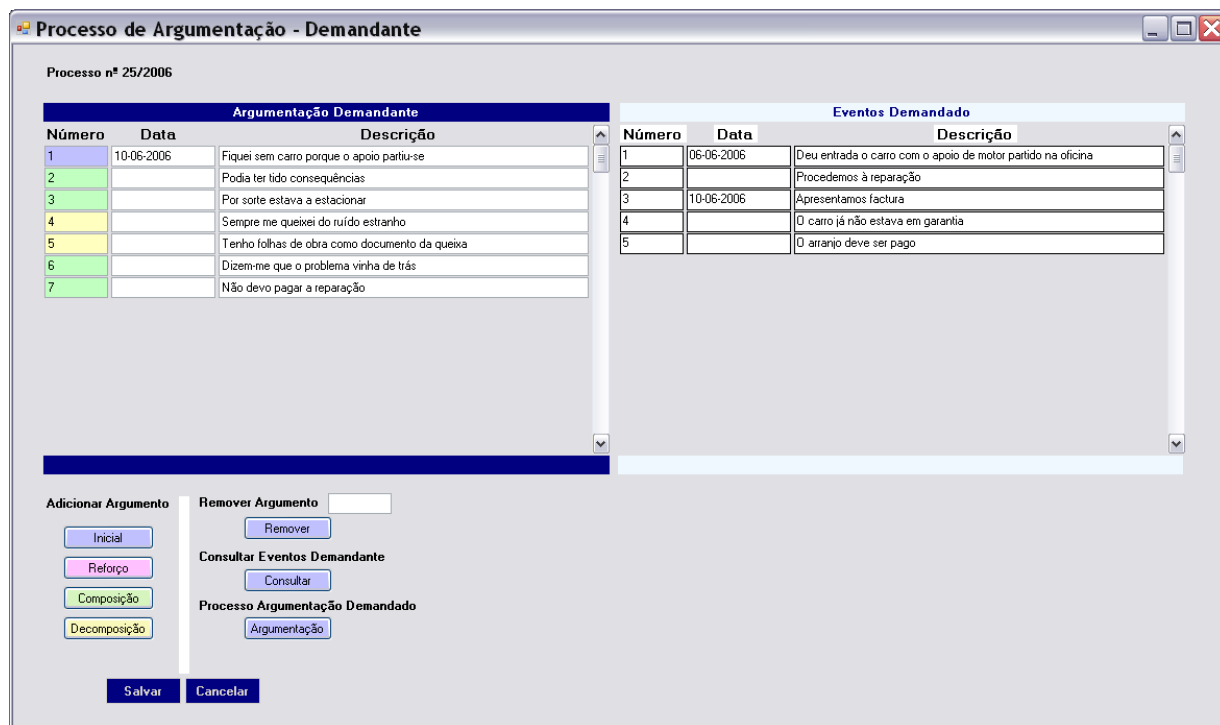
Processo de Argumentação - Demandante

Processo nº 25/2006

Argumentação Demandante

| Número | Data | Descrição |
|---|---|---|
| 1 | 10-06-2006 | Fiquei sem carro porque o apoio partiu-se |
| 2 | | Podia ter tido consequências |
| 3 | | Por sorte estava a estacionar |
| 4 | | Sempre me queixei do ruído estranho |
| 5 | | Tenho folhas de obra como documento da queixa |
| 6 | | Dizem-me que o problema vinha de trás |
| 7 | | Não devo pagar a reparação |

Eventos Demandado

| Número | Data | Descrição |
|---|---|---|
| 1 | 06-06-2006 | Deu entrada o carro com o apoio de motor partido na oficina |
| 2 | | Procedemos à reparação |
| 3 | 10-06-2006 | Apresentamos factura |
| 4 | | O carro já não estava em garantia |
| 5 | | O arranjo deve ser pago |

Adicionar Argumento

Inicial

Reforço

Composição

Decomposição

Remover Argumento

Remover

Consultar Eventos Demandante

Consultar

Processo Argumentação Demandado

Argumentação

Salvar

Cancelar